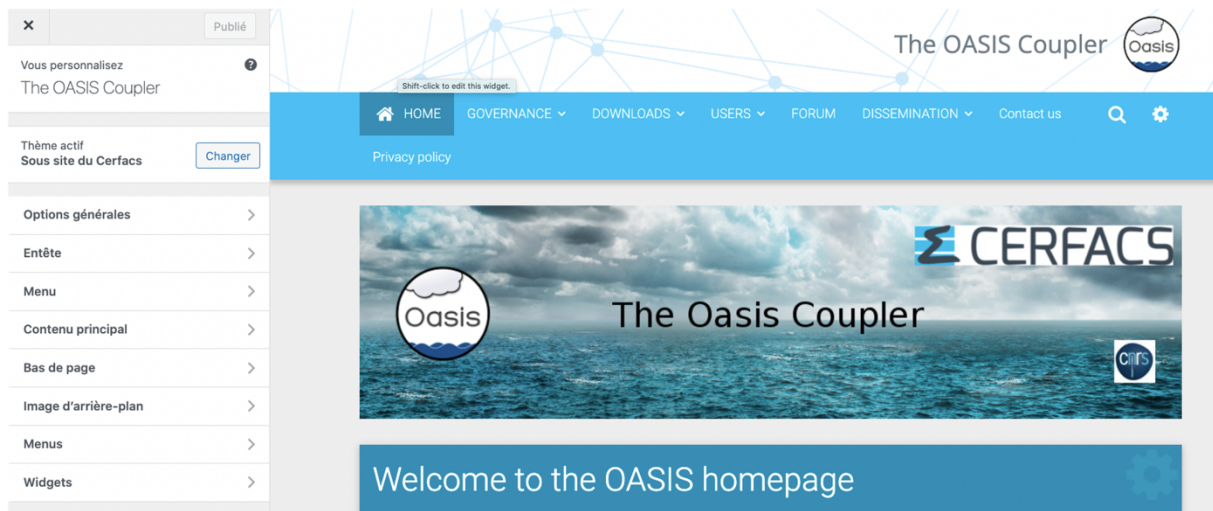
×

Publié

Vous personnalisez
The OASIS Coupler

Thème actif
Sous site du Cerfacs

Changer

Options générales

Entête

Menu

Contenu principal

Bas de page

Image d'arrière-plan

Menus

Widgets

The OASIS Coupler

Oasis

Shift-click to edit this widget.

HOME GOVERNANCE DOWNLOADS USERS FORUM DISSEMINATION Contact us

Privacy policy

CERFACS

Oasis

The Oasis Coupler

CNRS

Welcome to the OASIS homepage